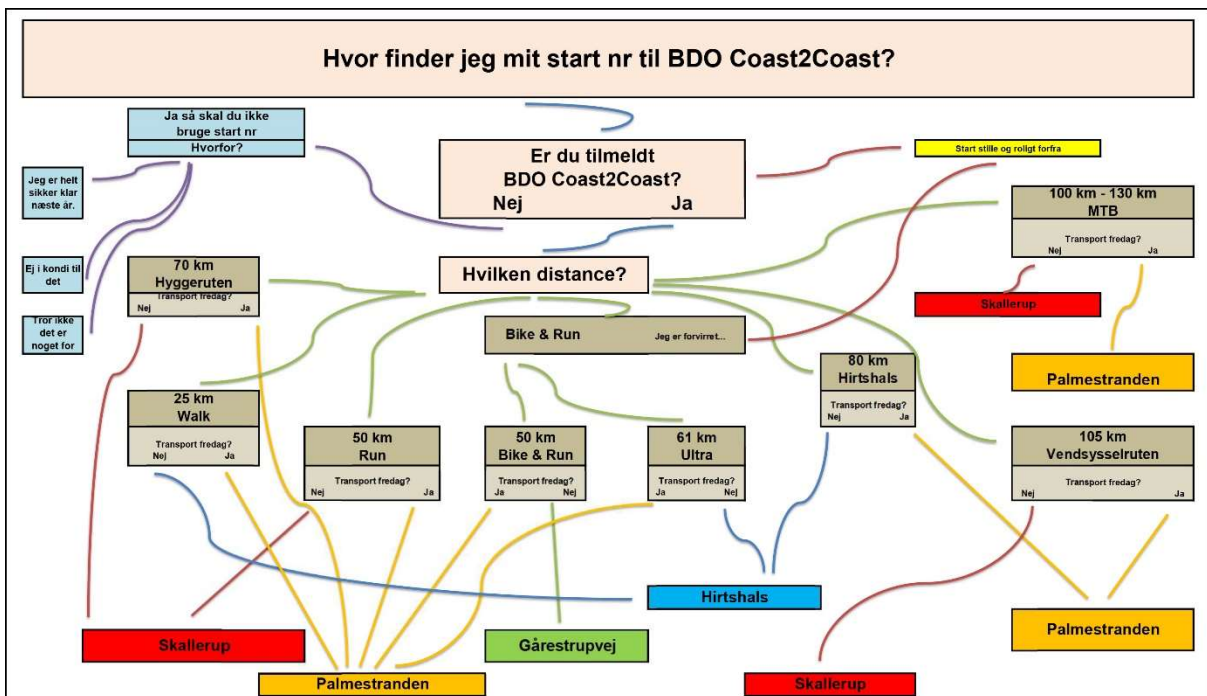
Hvor finder jeg mit start nr til BDO Coast2Coast?

Ja så skal du ikke bruge start nr
Hvorfor?

Jeg er helt sikker klar næste år.

Ej i kondi til det

Tror ikke det er noget for

Er du tilmeldt BDO Coast2Coast?
Nej Ja

Start stille og roligt forfra

100 km - 130 km MTB
Transport fredag?
Nej Ja

Skallerup

Palmestranden

Hvilken distance?

70 km Hyggeruten
Transport fredag?
Nej Ja

Bike & Run
Jeg er forvirret...

80 km Hirtshals
Transport fredag?
Nej Ja

25 km Walk
Transport fredag?
Nej Ja

50 km Run
Transport fredag?
Nej Ja

50 km Bike & Run
Transport fredag?
Ja Nej

61 km Ultra
Transport fredag?
Ja Nej

105 km Vendsysselruten
Transport fredag?
Nej Ja

Hirtshals

Skallerup

Gårestrupvej

Palmestranden

Palmestranden

Skallerup